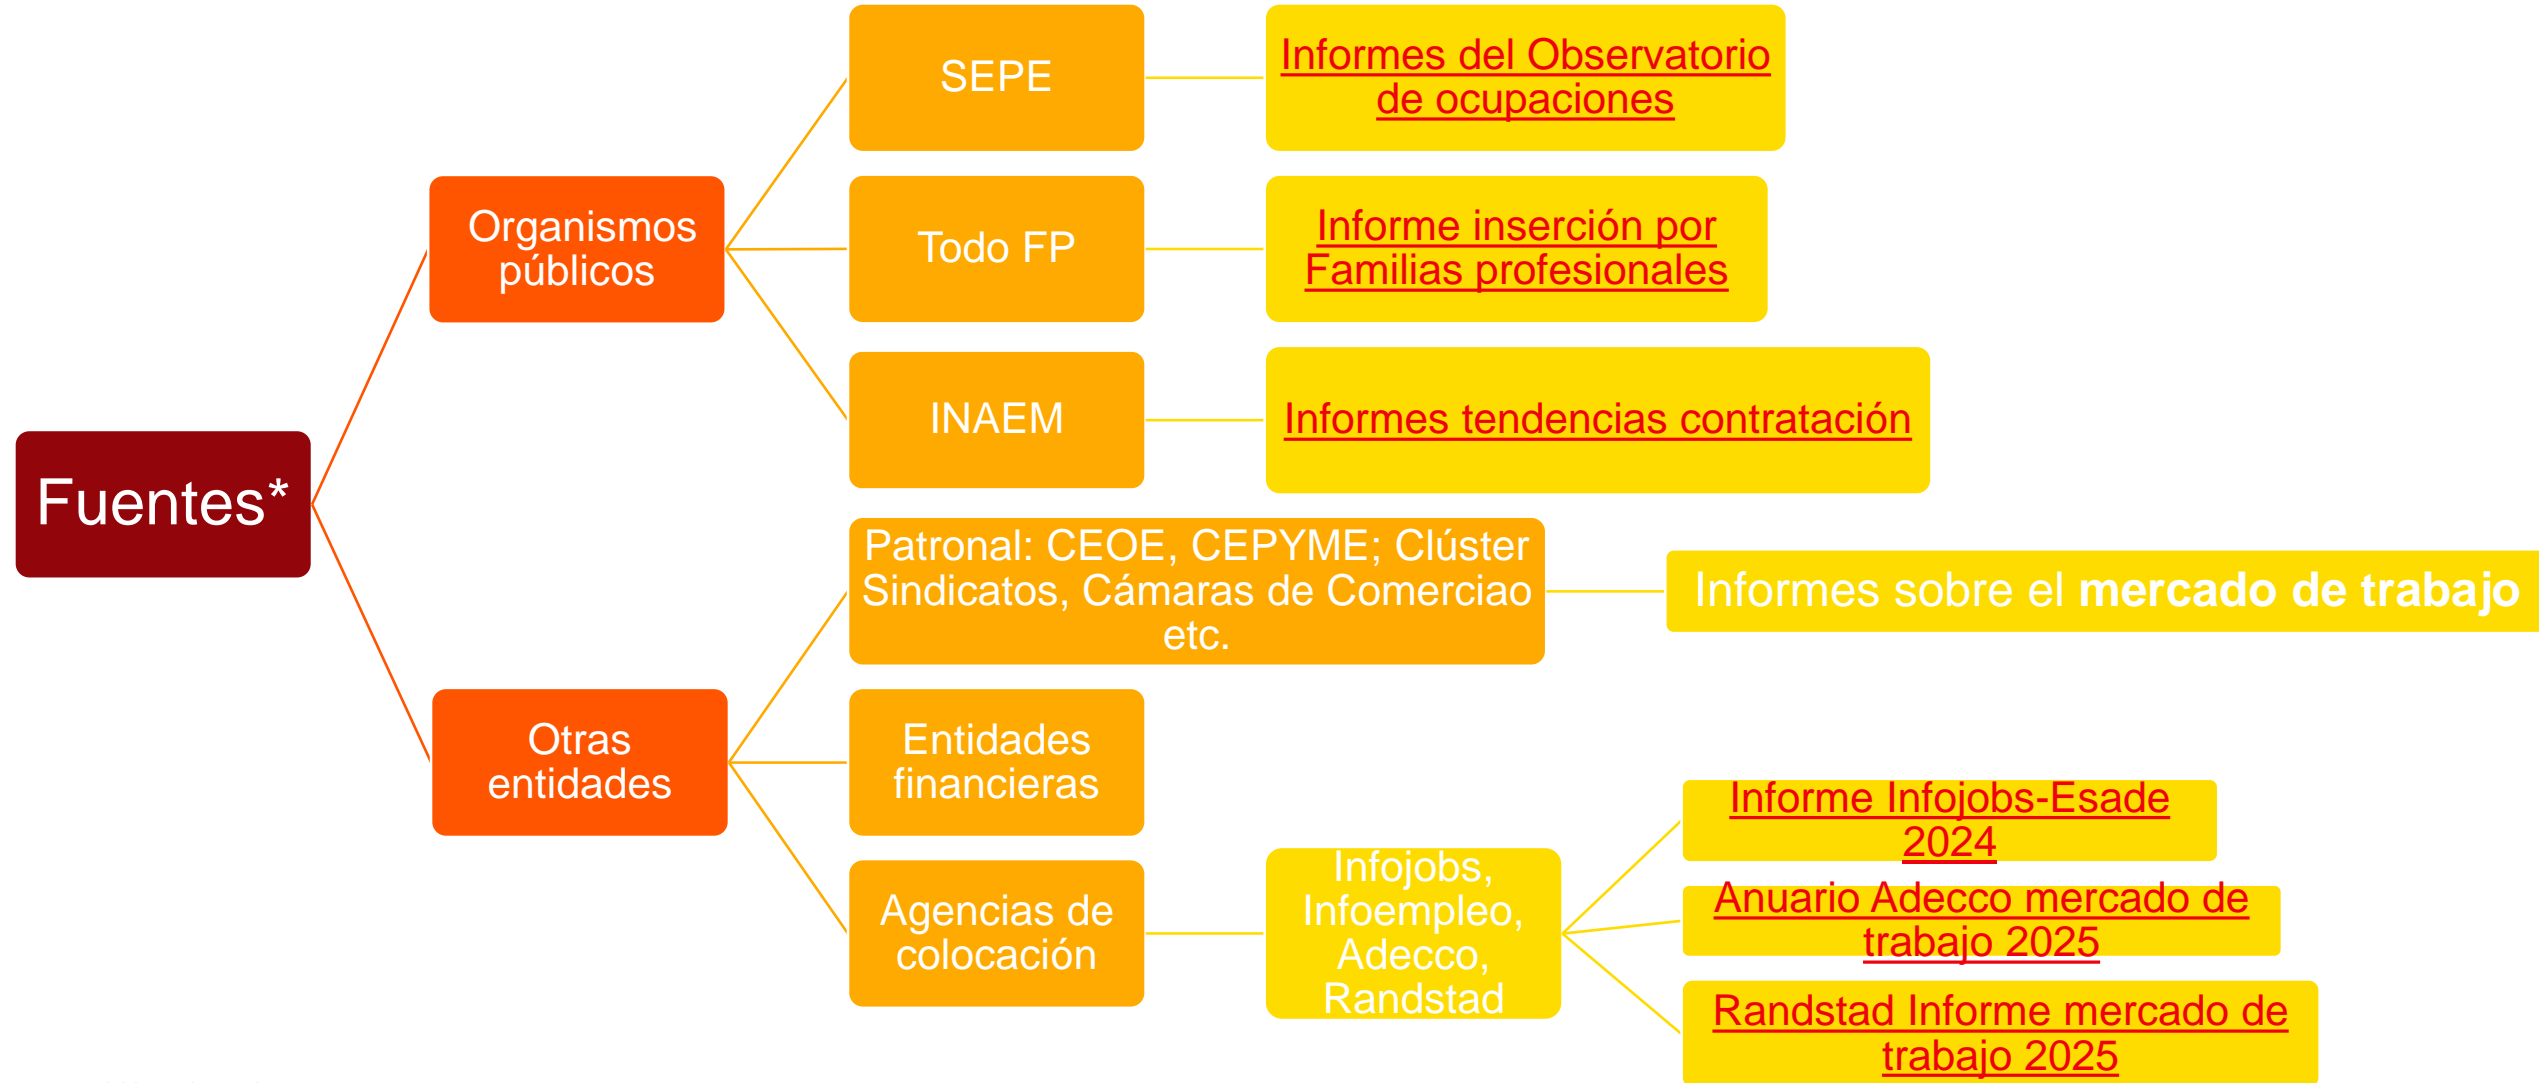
Fuentes*

Organismos públicos

SEPE

Informes del Observatorio de ocupaciones

Todo FP

Informe inserción por Familias profesionales

INAEM

Informes tendencias contratación

Otras entidades

Patronal: CEOE, CEPYME; Clúster Sindicatos, Cámaras de Comerciao etc.

Informes sobre el **mercado de trabajo**

Entidades financieras

Agencias de colocación

Infojobs, Infoempleo, Adecco, Randstad

Informe Infojobs-Esade 2024

Anuario Adecco mercado de trabajo 2025

Randstad Informe mercado de trabajo 2025